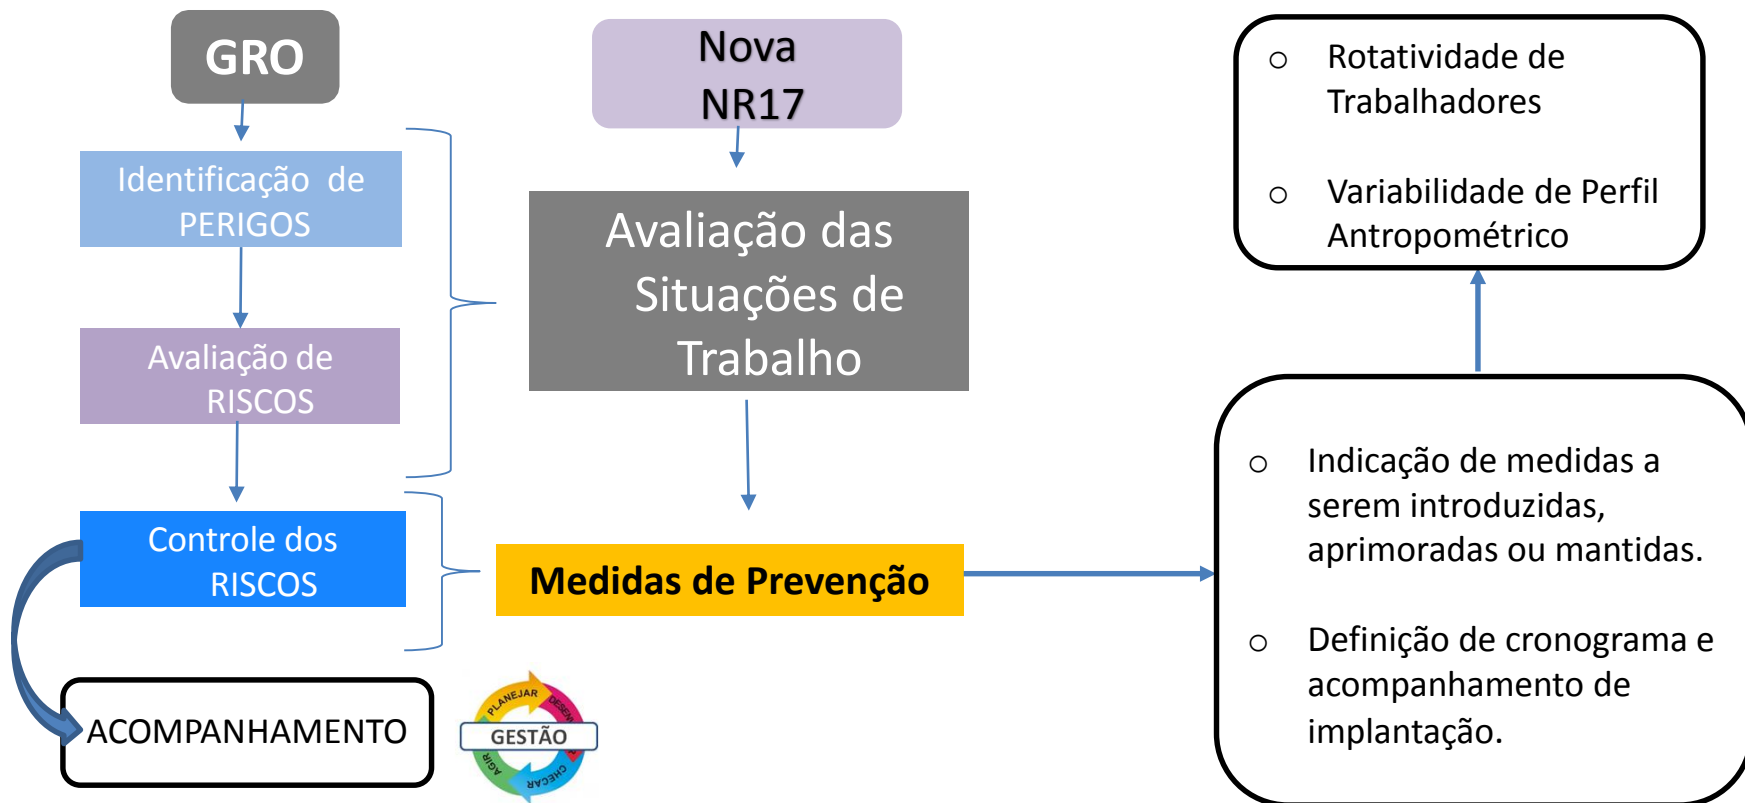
GRO

Identificação de PERIGOS

Avaliação de RISCOS

Controle dos RISCOS

ACOMPANHAMENTO

PLANEJAR
DESEM
GESTÃO
AGIR
CHECAR

Nova NR17

Avaliação das Situações de Trabalho

Medidas de Prevenção

○ Rotatividade de Trabalhadores

○ Variabilidade de Perfil Antropométrico

○ Indicação de medidas a serem introduzidas, aprimoradas ou mantidas.

○ Definição de cronograma e acompanhamento de implantação.